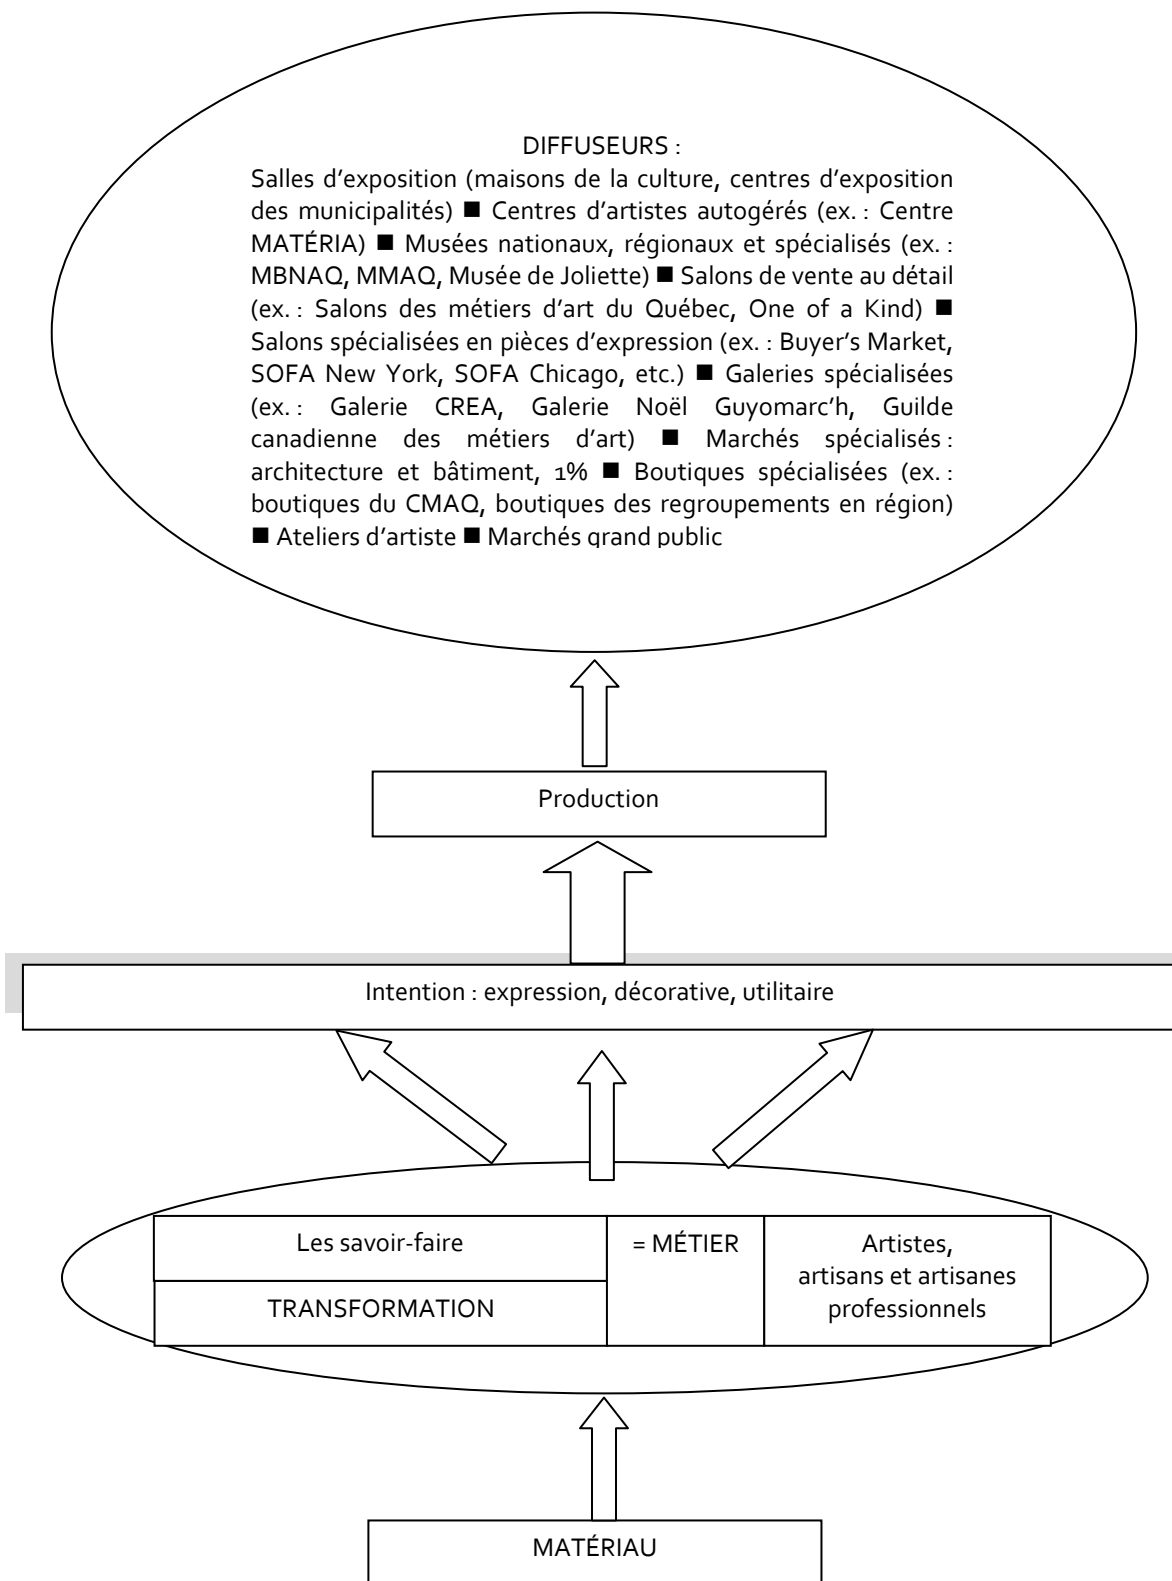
DIFFUSEURS :
Salles d’exposition (maisons de la culture, centres d’exposition des municipalités) ■ Centres d’artistes autogérés (ex. : Centre MATÉRIA) ■ Musées nationaux, régionaux et spécialisés (ex. : MBNAQ, MMAQ, Musée de Joliette) ■ Salons de vente au détail (ex. : Salons des métiers d’art du Québec, One of a Kind) ■ Salons spécialisées en pièces d’expression (ex. : Buyer’s Market, SOFA New York, SOFA Chicago, etc.) ■ Galeries spécialisées (ex. : Galerie CREA, Galerie Noël Guyomarc’h, Guilde canadienne des métiers d’art) ■ Marchés spécialisés : architecture et bâtiment, 1% ■ Boutiques spécialisées (ex. : boutiques du CMAQ, boutiques des regroupements en région) ■ Ateliers d’artiste ■ Marchés grand public

Production

Intention : expression, décorative, utilitaire

| Les savoir-faire | = MÉTIER | Artistes, artisans et artisanes professionnels |
|---|---|---|
| TRANSFORMATION | | |

MATÉRIAU